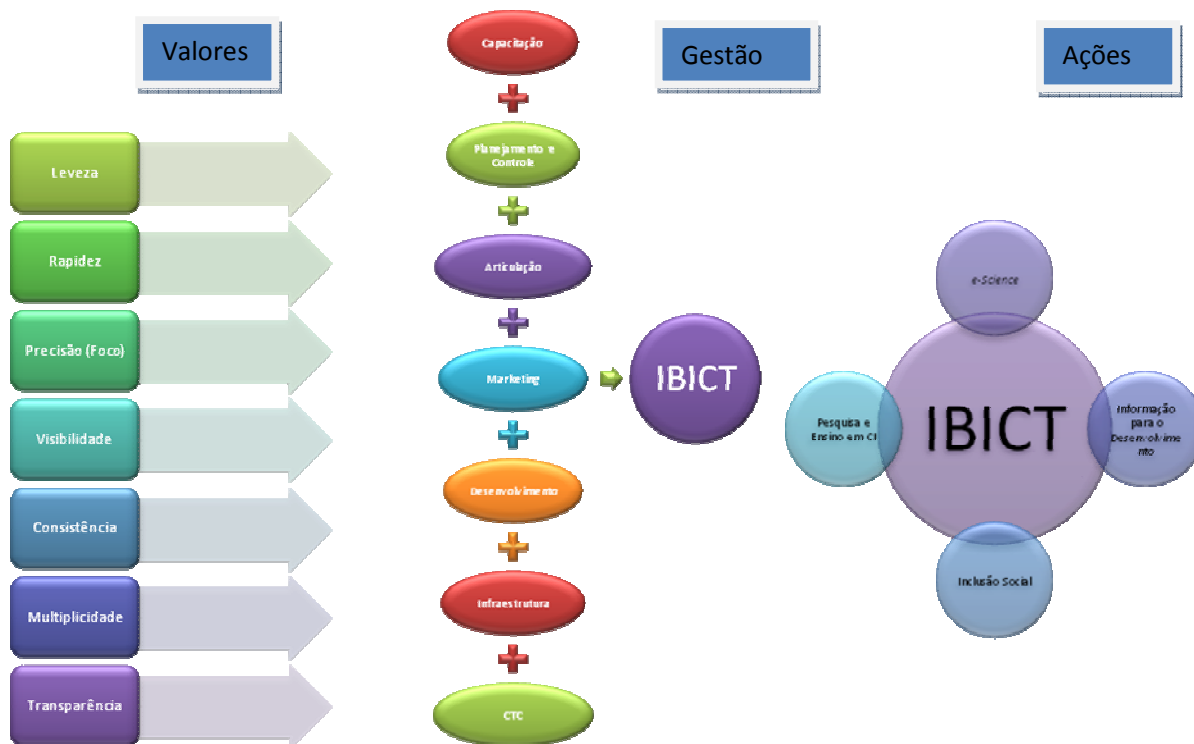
Valores

Capacitação

Gestão

Ações

Leveza

Rapidez

Precisão (Foco)

Visibilidade

Consistência

Multiplicidade

Transparência

Planejamento e Controle

Articulação

Marketing

Desenvolvimento

Infraestrutura

CTC

IBICT

e-Science

Pesquisa e Ensino em CI

IBICT

Informação para o Desenvolvimento

Inclusão Social